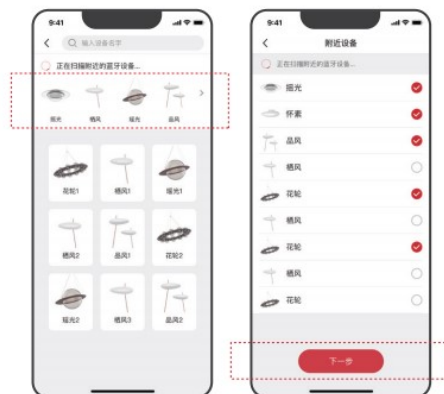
9:41

输入设备名字

正在扫描附近的蓝牙设备...

摇光 栖风 摇光 晶风

花轮1 栖风1 摇光1

栖风2 晶风1 花轮2

摇光2 栖风3 晶风2

9:41

附近设备

正在扫描附近的蓝牙设备...

摇光

怀素

晶风

栖风

花轮

栖风

花轮

栖风

花轮

下一步